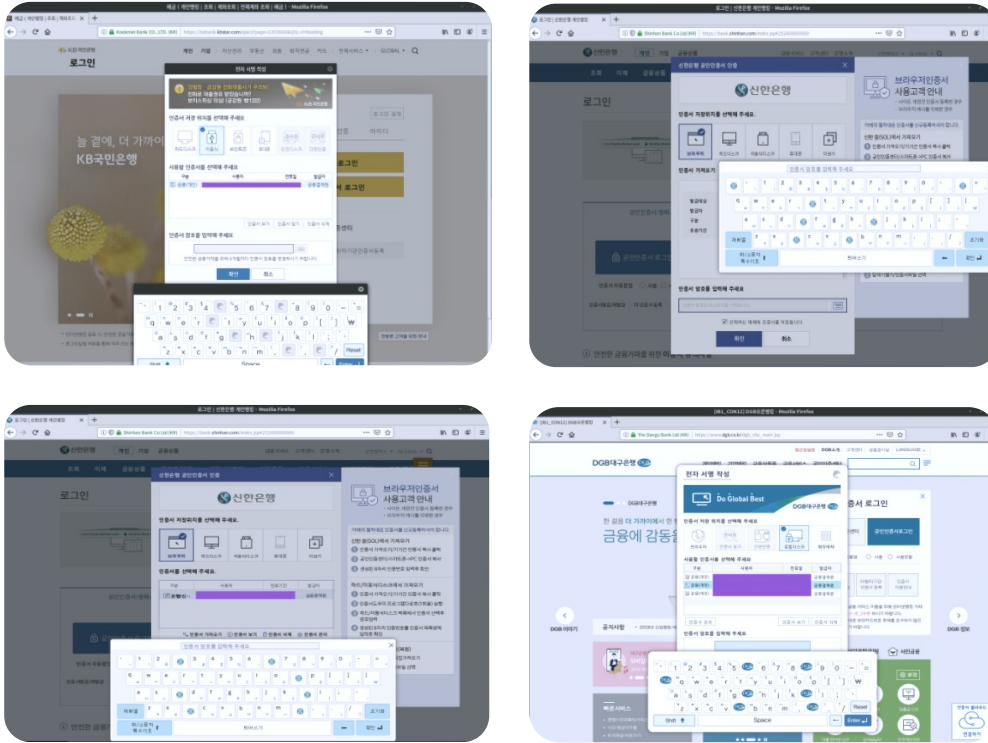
로그인

전자 서명 작성

인증서 저장 위치를 선택해 주세요

사용할 인증서를 선택해 주세요

인증서 암호를 입력해 주세요

확인

취소

늘 곁에, 더 가까이
KB국민은행

Space

Reset

Enter

신한은행 공인인증서 인증

신한은행

인증서 저장위치를 선택해 주세요.

인증서 암호를 입력해 주세요

브라우저인증서 사용고객 안내

확인

취소

로그인

인증서 선택을 선택해 주세요.

안전한 금융거래를 위한

DGB대구은행

전자 서명 작성

Do Global Best

인증서 저장 위치를 선택해 주세요

사용할 인증서를 선택해 주세요

인증서 암호를 입력해 주세요

금융에 감동을

공지사항

DGB 이야기

DGB 정보

Space

Shift

Enter

Reset